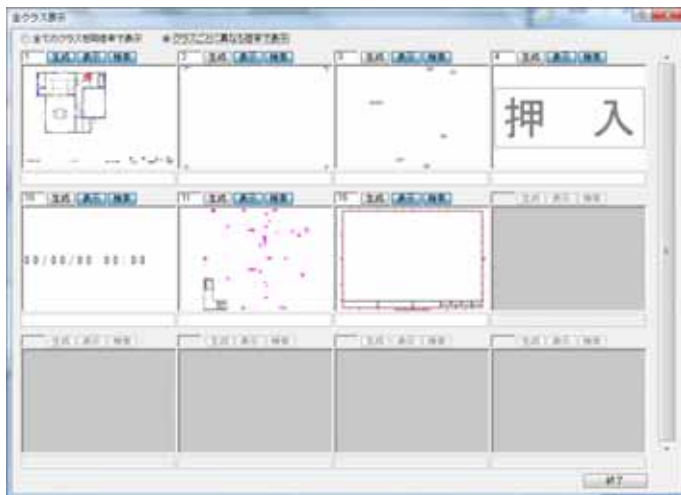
全クラス表示

全てのクラスを同縮尺で表示　クラスごとに異なる縮尺で表示

1 生成 表示 検索
2 生成 表示 検索
3 生成 表示 検索
4 生成 表示 検索

押　入

10 生成 表示 検索

00/00/00 00:00

11 生成 表示 検索
15 生成 表示 検索
生成 表示 検索
生成 表示 検索
生成 表示 検索
生成 表示 検索
生成 表示 検索

終了